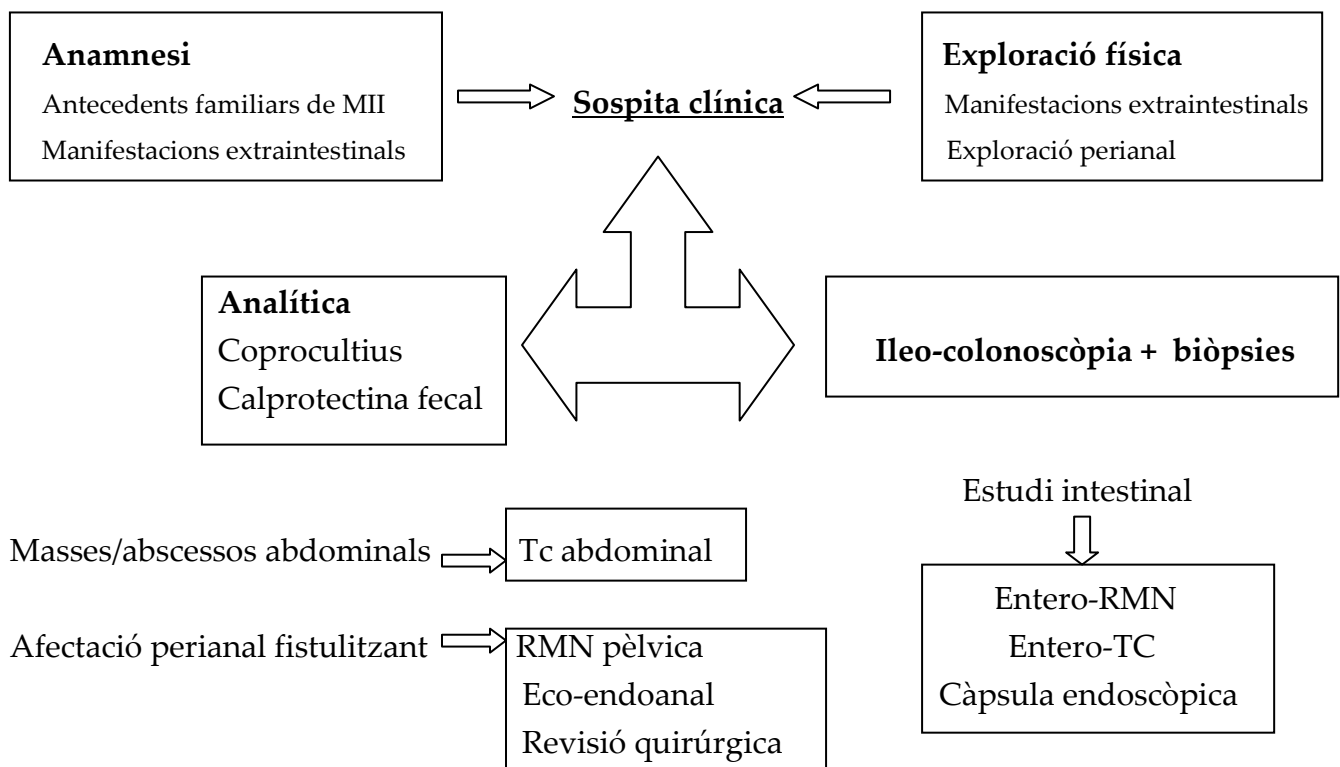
**Anamnesi**
Antecedents familiars de MII
Manifestacions extraintestinals

**Sospita clínica**

**Exploració física**
Manifestacions extraintestinals
Exploració perianal

**Analítica**
Coprocultius
Calprotectina fecal

**Ileo-colonoscòpia + biòpsies**

Estudi intestinal

Masses/abscessos abdominals

Tc abdominal

Afectació perianal fistulitzant

RMN pèlvica
Eco-endoanal
Revisió quirúrgica

Entero-RMN
Entero-TC
Càpsula endoscòpica